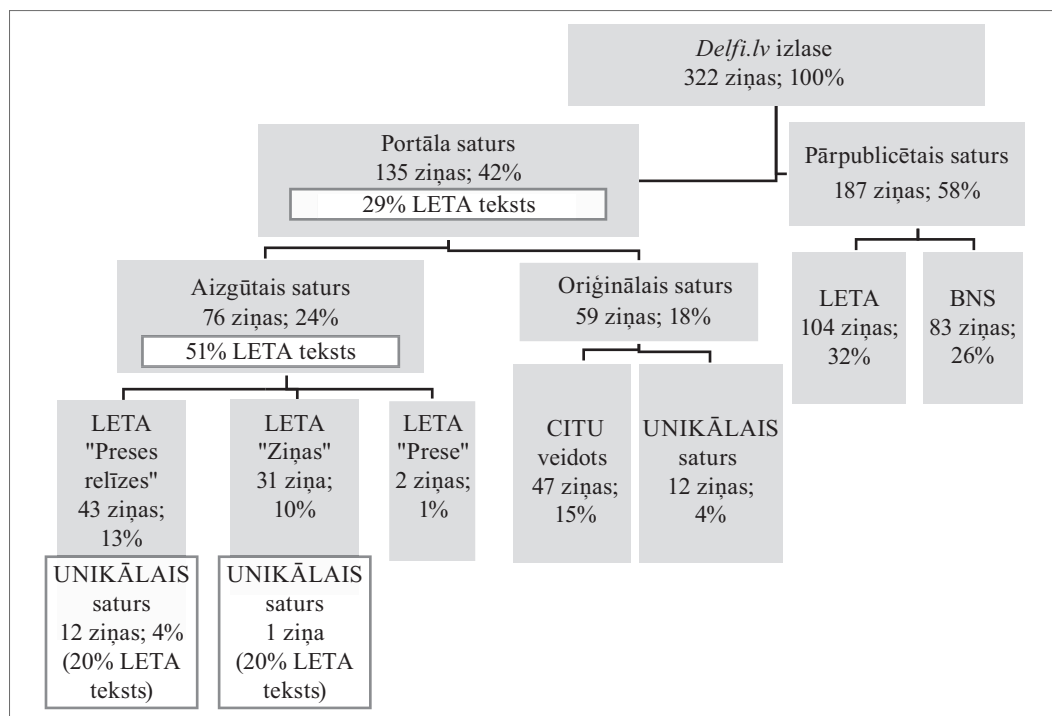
Delfi.lv izlase
322 ziņas; 100%

Portāla saturs
135 ziņas; 42%
29% LETA teksts

Pārpublicētais saturs
187 ziņas; 58%

Aizgūtais saturs
76 ziņas; 24%
51% LETA teksts

Oriģinālais saturs
59 ziņas; 18%

LETA
104 ziņas;
32%

BNS
83 ziņas;
26%

LETA
"Preses relīzes"
43 ziņas;
13%

LETA
"Ziņas"
31 ziņa;
10%

LETA
"Prese"
2 ziņas;
1%

CITU
veidots
47 ziņas;
15%

UNIKĀLAIS
saturs
12 ziņas;
4%

UNIKĀLAIS
saturs
12 ziņas; 4%
(20% LETA teksts)

UNIKĀLAIS
saturs
1 ziņa
(20% LETA teksts)